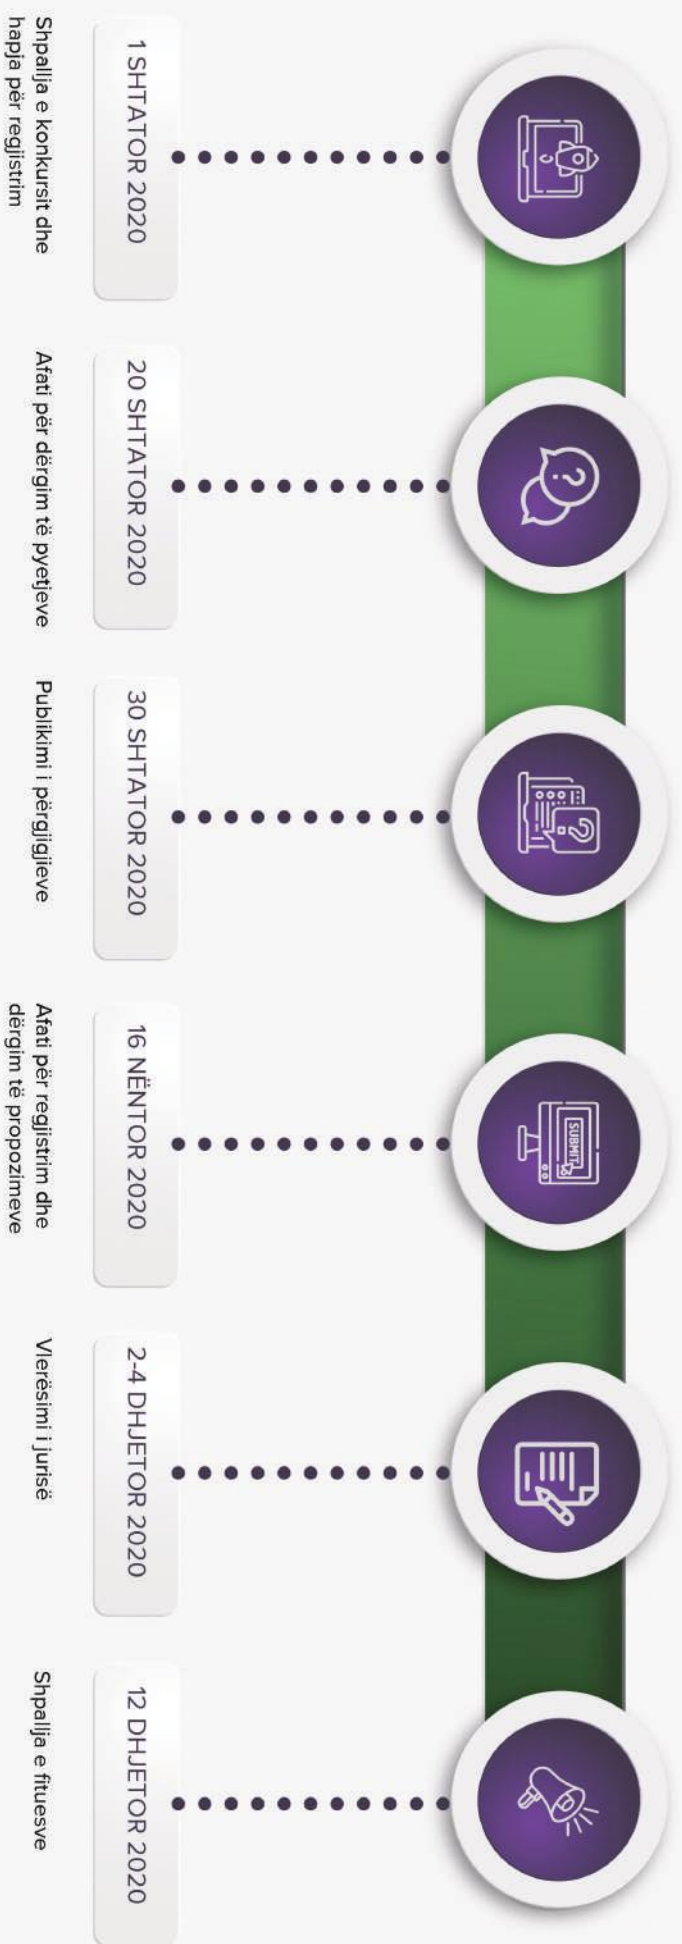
1 SHTATOR 2020
Shpallja e konkursit dhe hapja për regjistrim

20 SHTATOR 2020
Afati për dërgim të pyetjeve

30 SHTATOR 2020
Publikimi i përgjigjeve

16 NËNTOR 2020
Afati për regjistrim dhe dërgim të propozimeve

2-4 DHJETOR 2020
Vlerësimi i jurisë

12 DHJETOR 2020
Shpallja e fituesve

SUBMIT